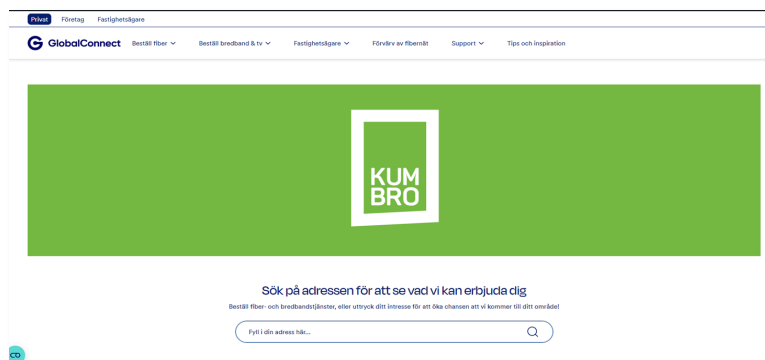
Privat Företag Fastighetsägare

GlobalConnect Beställ fiber Beställ bredband & tv Fastighetsägare Förvärv av fibernät Support Tips och inspiration

KUM
BRO

Sök på adressen för att se vad vi kan erbjuda dig

Beställ fiber- och bredbandstjänster, eller uttryck ditt intresse för att öka chansen att vi kommer till ditt område!

Fyll i din adress här...